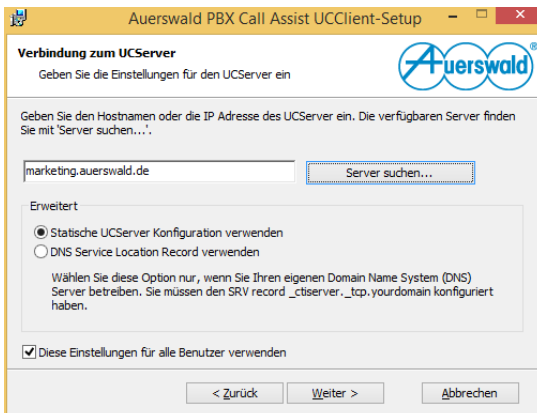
Auerswald PBX Call Assist UCClient-Setup

Verbindung zum UCServer

Geben Sie die Einstellungen für den UCServer ein

Auerswald

Geben Sie den Hostnamen oder die IP Adresse des UCServer ein. Die verfügbaren Server finden Sie mit 'Server suchen...'.

marketing.auerswald.de

Server suchen...

Erweitert

Statische UCServer Konfiguration verwenden

DNS Service Location Record verwenden

Wählen Sie diese Option nur, wenn Sie Ihren eigenen Domain Name System (DNS) Server betreiben. Sie müssen den SRV record _ctiserver._tcp.yourdomain konfiguriert haben.

Diese Einstellungen für alle Benutzer verwenden

< Zurück

Weiter >

Abbrechen